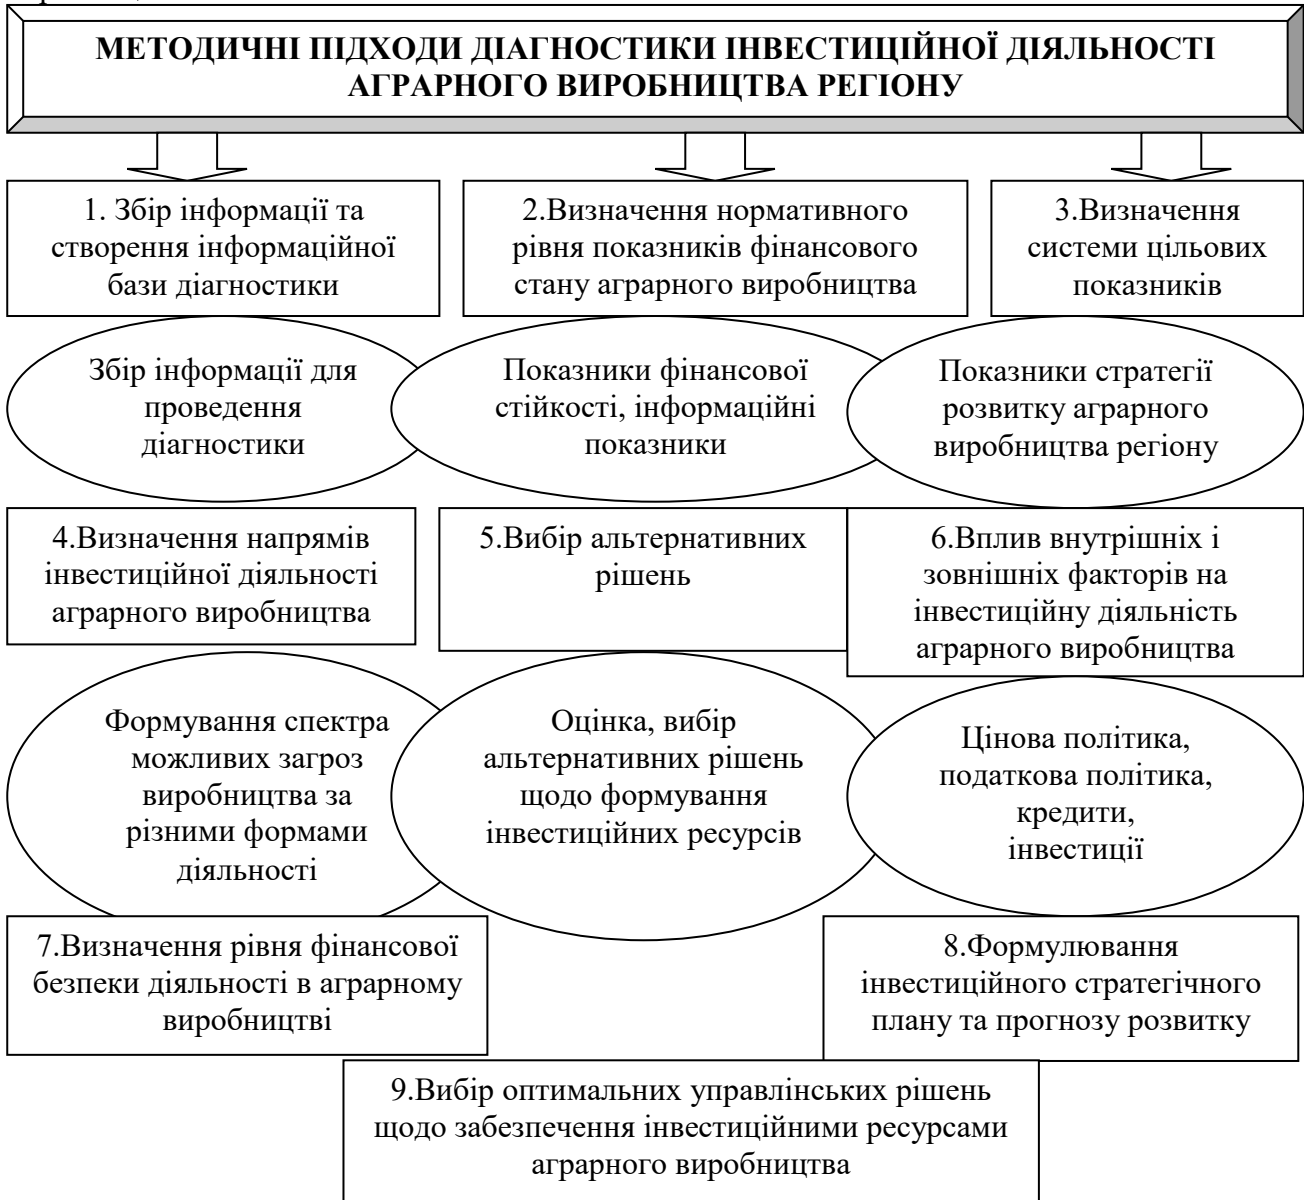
МЕТОДИЧНІ ПІДХОДИ ДІАГНОСТИКИ ІНВЕСТИЦІЙНОЇ ДІЯЛЬНОСТІ АГРАРНОГО ВИРОБНИЦТВА РЕГІОНУ

1. Збір інформації та створення інформаційної бази діагностики

2.Визначення нормативного рівня показників фінансового стану аграрного виробництва

3.Визначення системи цільових показників

Збір інформації для проведення діагностики

Показники фінансової стійкості, інформаційні показники

Показники стратегії розвитку аграрного виробництва регіону

4.Визначення напрямів інвестиційної діяльності аграрного виробництва

5.Вибір альтернативних рішень

6.Вплив внутрішніх і зовнішніх факторів на інвестиційну діяльність аграрного виробництва

Формування спектра можливих загроз виробництва за різними формами діяльності

Оцінка, вибір альтернативних рішень щодо формування інвестиційних ресурсів

Цінова політика, податкова політика, кредити, інвестиції

7.Визначення рівня фінансової безпеки діяльності в аграрному виробництві

8.Формулювання інвестиційного стратегічного плану та прогнозу розвитку

9.Вибір оптимальних управлінських рішень щодо забезпечення інвестиційними ресурсами аграрного виробництва